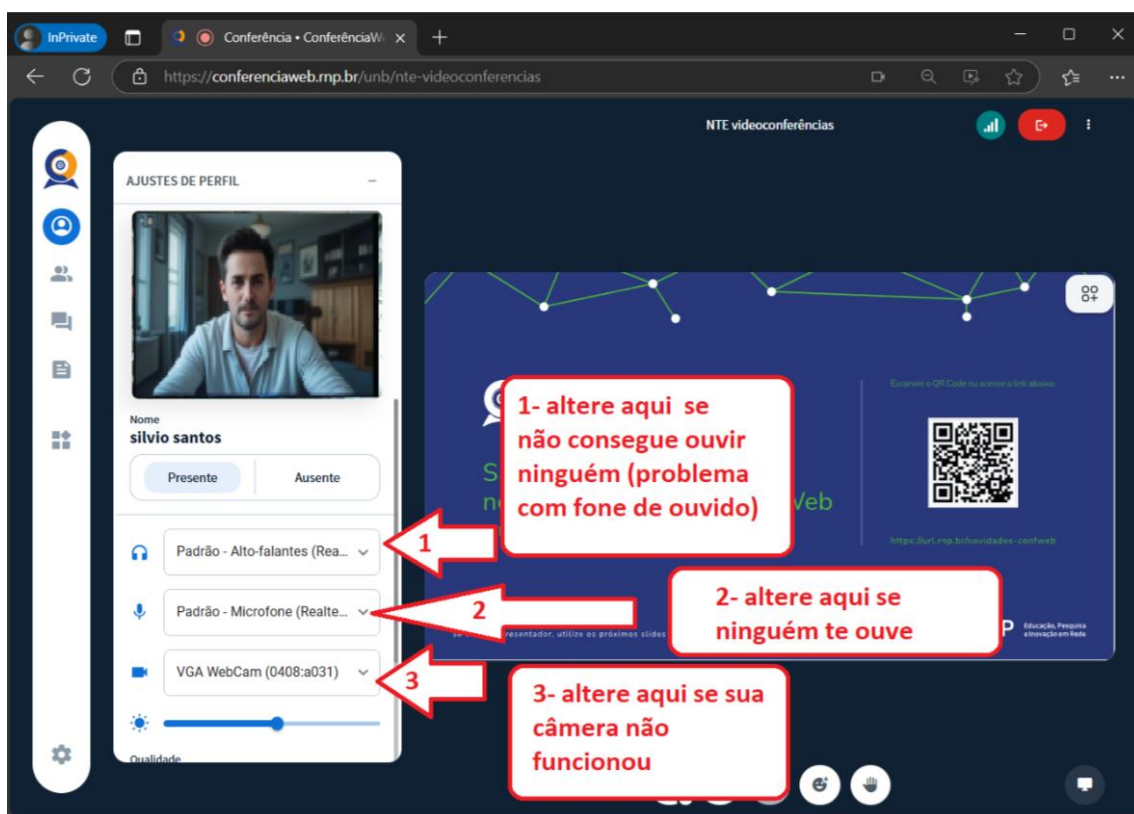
InPrivate

Conferência • ConferênciaW

https://conferenciaweb.rnp.br/unb/nte-videoconferencias

NTE videoconferências

AJUSTES DE PERFIL

Nome
silvio santos

Presente | Ausente

Padrão - Alto-falantes (Rea...

Padrão - Microfone (Realte...

VGA WebCam (0408:a031)

Qualidade

1- altere aqui se não consegue ouvir ninguém (problema com fone de ouvido)

1

2

3

2- altere aqui se ninguém te ouve

3- altere aqui se sua câmera não funcionou

S

n

Web

Escaneie o QR Code ou acesse o link abaixo

https://url.rnp.br/novidades-confweb

Se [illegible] resentador, utilize os próximos slides

P Educação, Pesquisa e Inovação em Rede